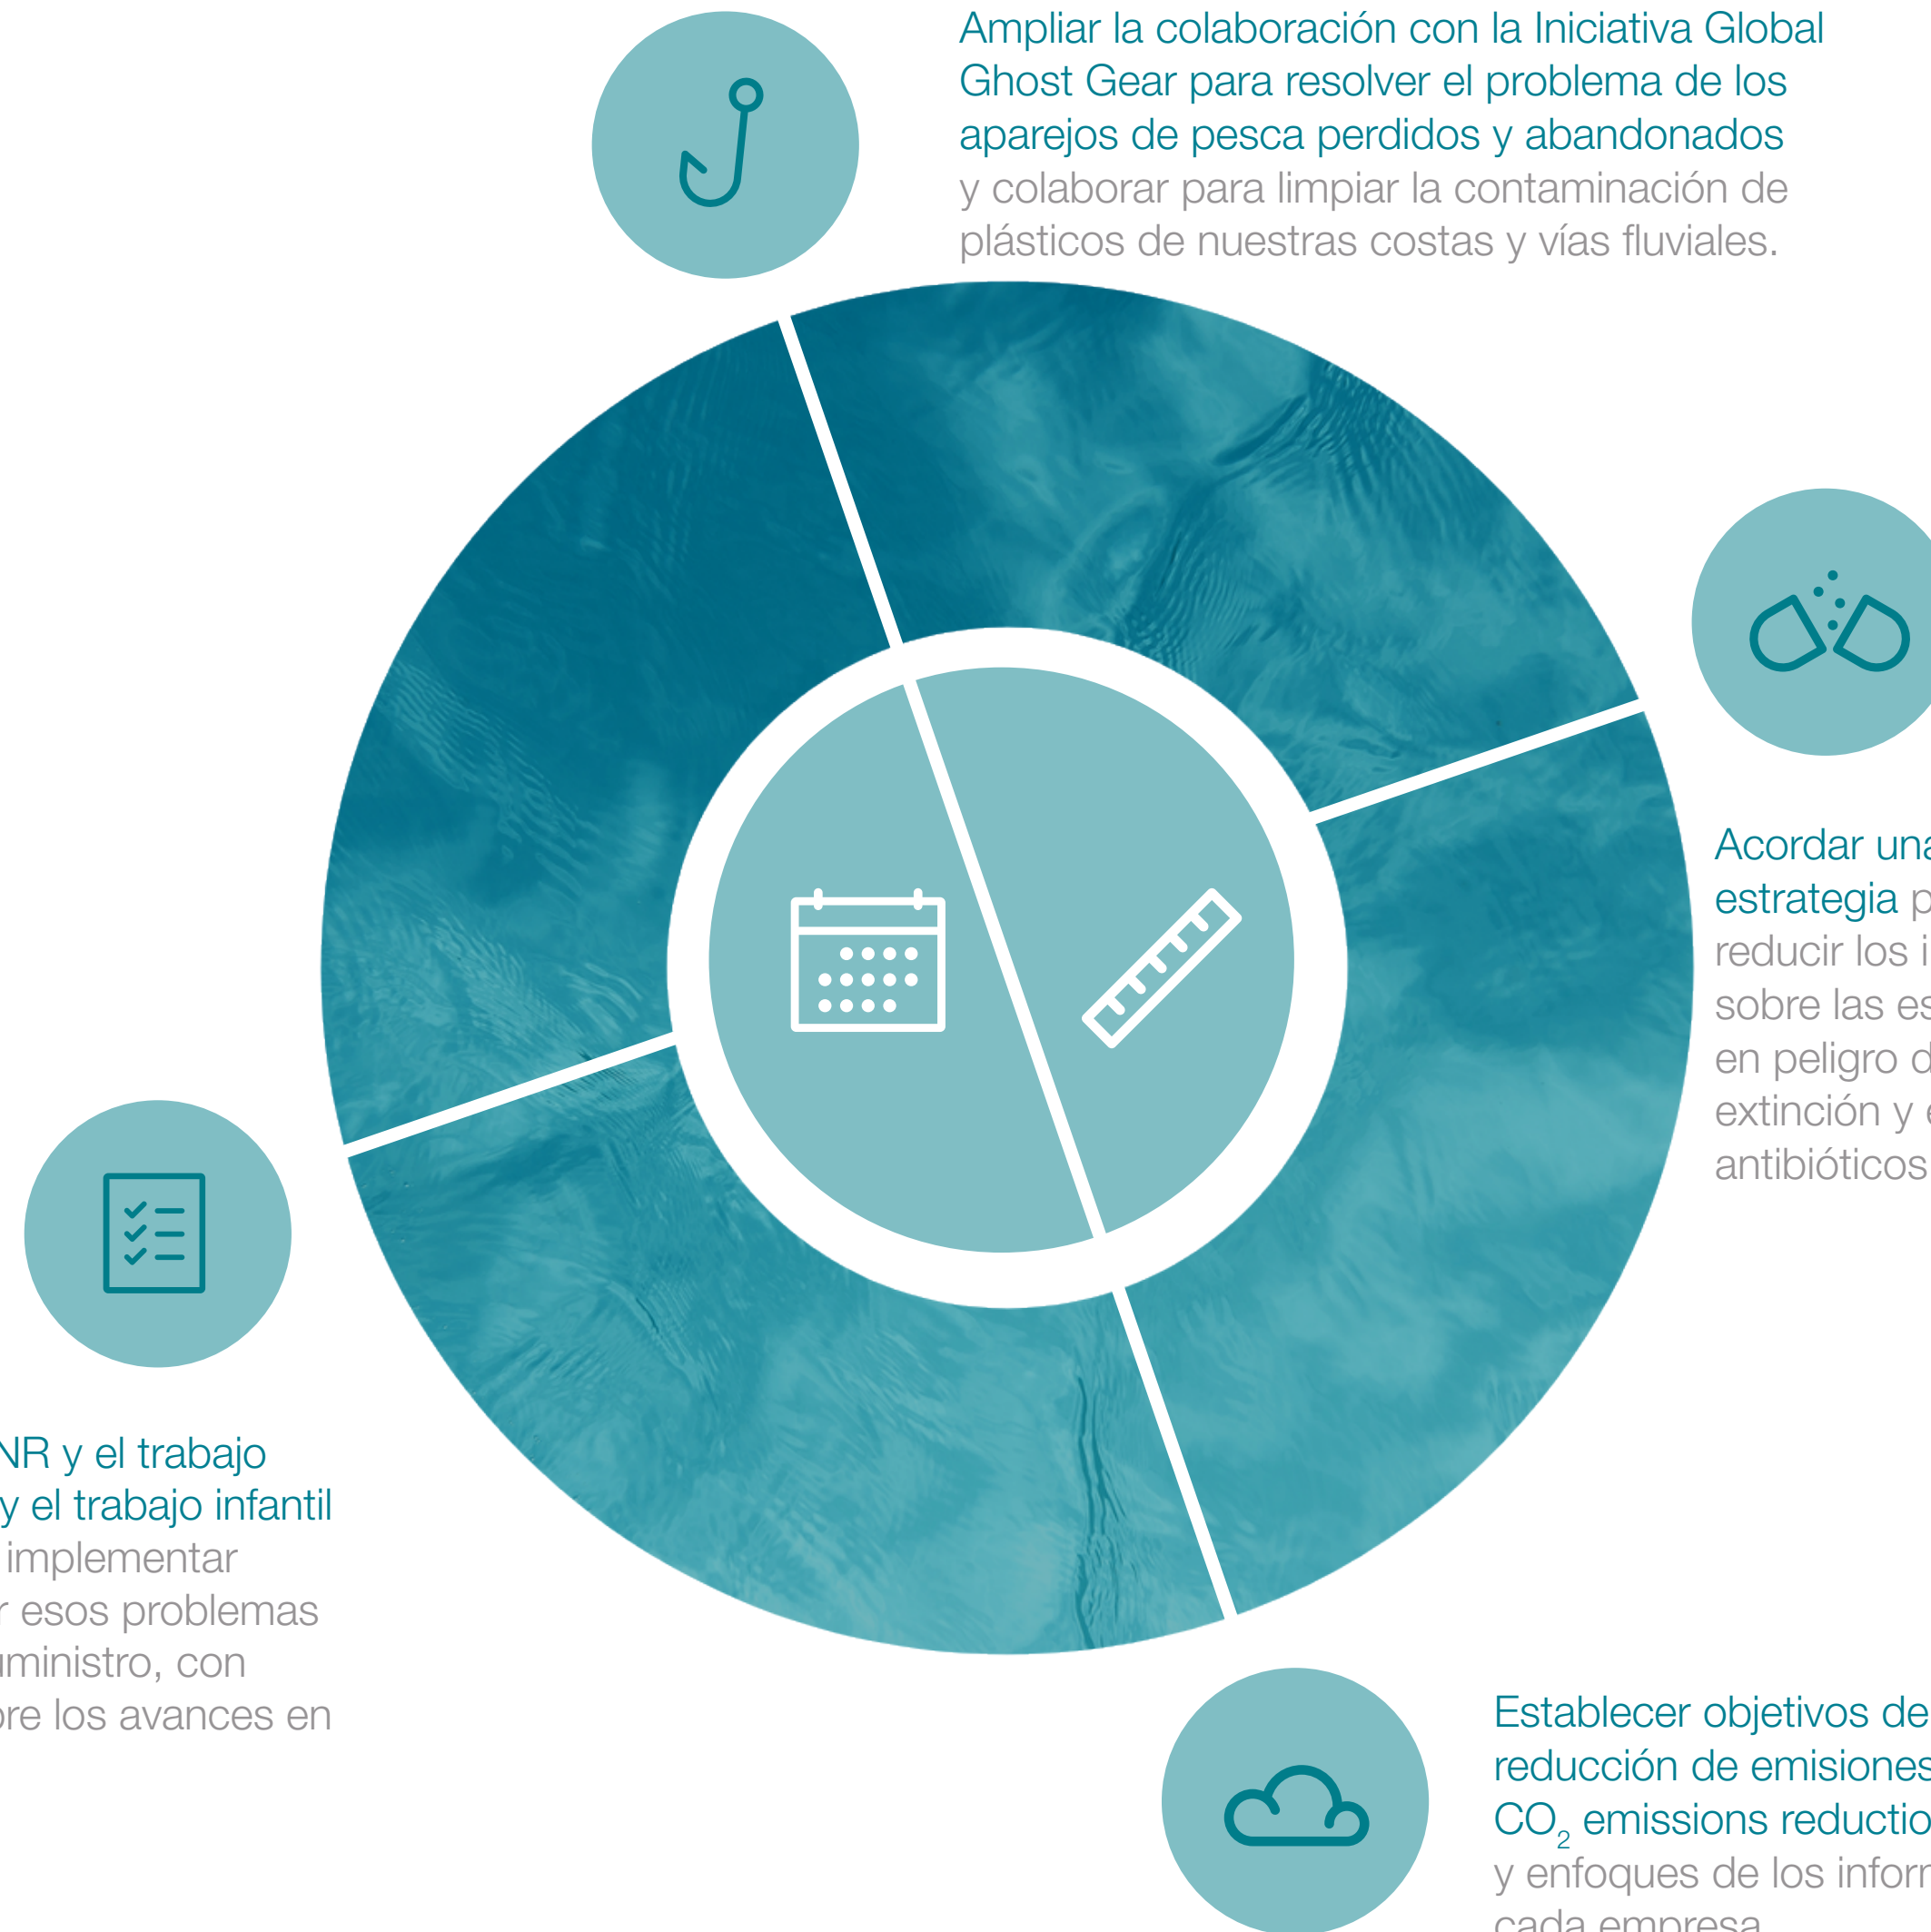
Ampliar la colaboración con la Iniciativa Global Ghost Gear para resolver el problema de los aparejos de pesca perdidos y abandonados y colaborar para limpiar la contaminación de plásticos de nuestras costas y vías fluviales.

Acordar una estrategia p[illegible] reducir los i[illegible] sobre las es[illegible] en peligro d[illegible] extinción y e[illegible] antibióticos

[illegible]NR y el trabajo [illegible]y el trabajo infantil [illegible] implementar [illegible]r esos problemas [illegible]uministro, con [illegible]re los avances en

Establecer objetivos de reducción de emisiones CO$_2$ emissions reductio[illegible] y enfoques de los infor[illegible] cada empresa